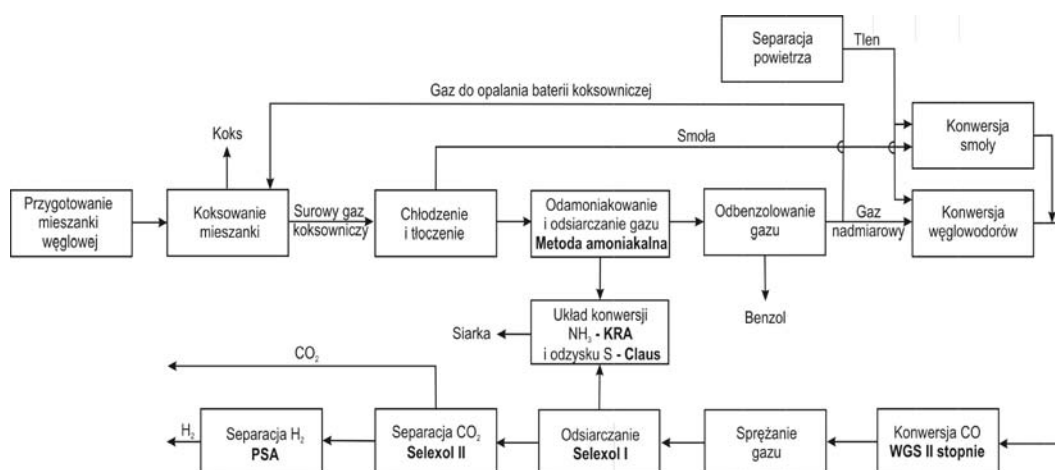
Separacja powietrza

Tlen

Gaz do opalania baterii koksowniczej

Koks

Smoła

Konwersja smoły

Przygotowanie mieszanki węglowej

Koksowanie mieszanki

Surowy gaz koksowniczy

Chłodzenie i tłoczenie

Odamoniakowanie i odsiarczanie gazu **Metoda amoniakalna**

Odbenzolowanie gazu

Gaz nadmiarowy

Konwersja węglowodorów

Benzol

Siarka

Układ konwersji $NH_3$ - **KRA** i odzysku S - **Claus**

$CO_2$

$H_2$

Separacja $H_2$ **PSA**

Separacja $CO_2$ **Selexol II**

Odsiarczanie **Selexol I**

Sprężanie gazu

Konwersja CO **WGS II stopnie**